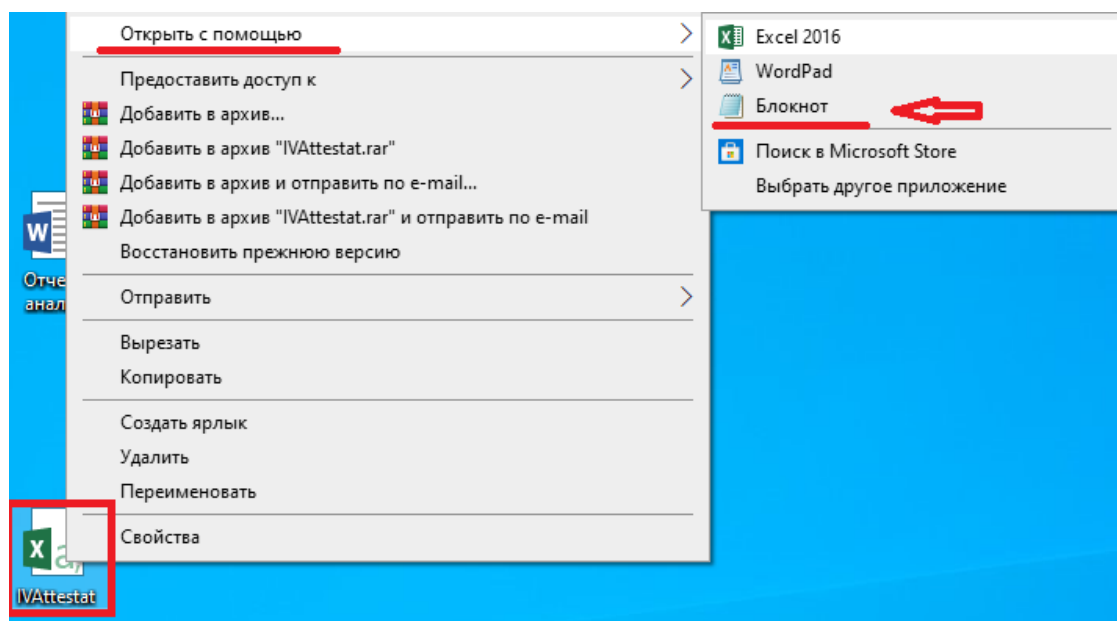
Открыть с помощью
Предоставить доступ к
Добавить в архив...
Добавить в архив "IVAttestat.rar"
Добавить в архив и отправить по e-mail...
Добавить в архив "IVAttestat.rar" и отправить по e-mail
Восстановить прежнюю версию
Отправить
Вырезать
Копировать
Создать ярлык
Удалить
Переименовать
Свойства

Excel 2016
WordPad
Блокнот
Поиск в Microsoft Store
Выбрать другое приложение

Отче
анал

IVAttestat